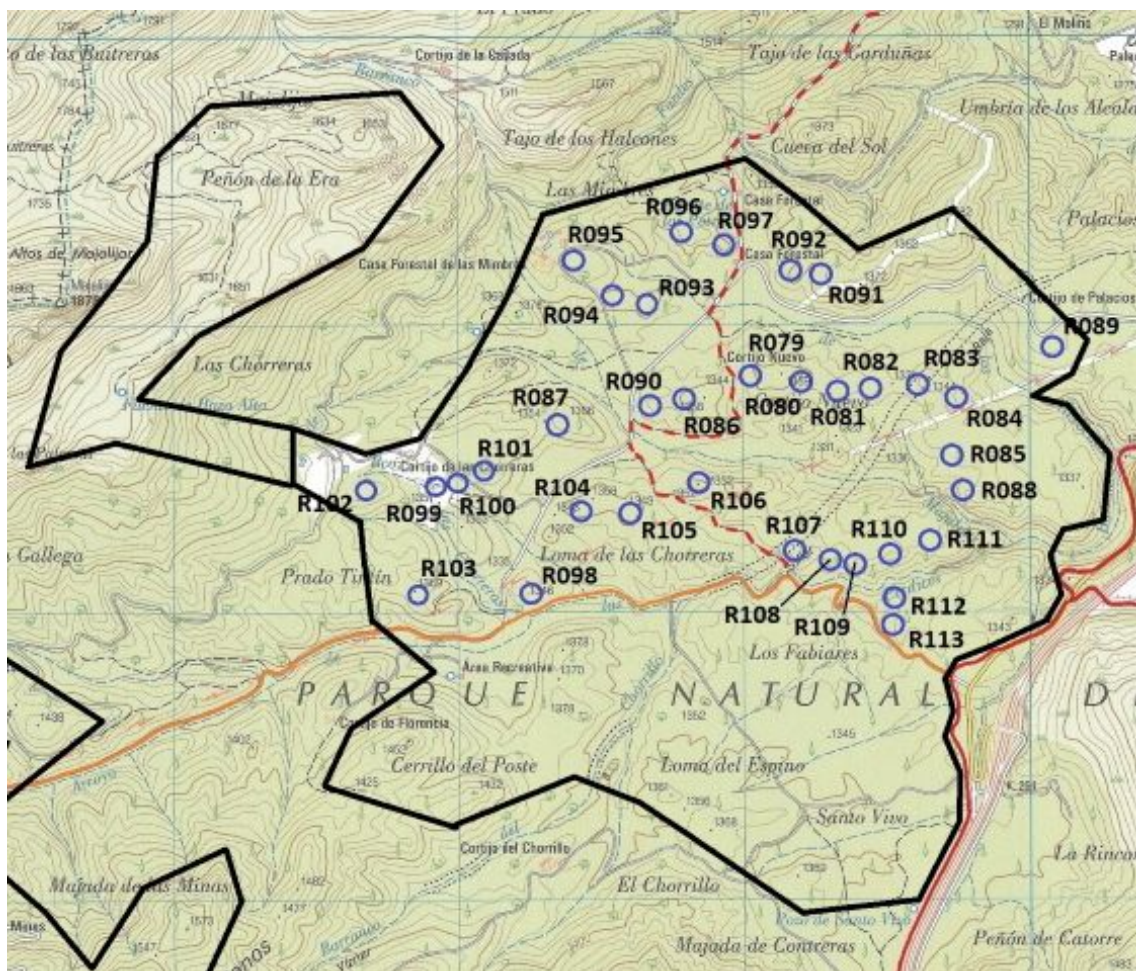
El Prado
El Molino
de las Buitreras
Cortijo de la Cañada
Tajo de las Garduñas
Umbría de los Alcala
Peñón de la Era
Tajo de los Halcones
Cueva del Sol
Las Mimbres
Casa Forestal
Palacios
R096
R097
R095
R092
Casa Forestal de las Mimbres
Casa Forestal
R093
R091
Altos de Majalijar
R094
Cortijo de Palacios
R089
Las Chorreras
R079
Cortijo Nuevo
R082
R083
R090
R087
R080
R081
R084
R086
R101
R085
Cortijo de las Chorreras
R088
R102
R099
R100
R104
R106
R105
R107
R110
R111
Gallega
Loma de las Chorreras
Prado Tiritín
R103
R098
R108
R109
R112
R113
Los Fabiares
Área Recreativa
PARQUE NATURAL D
Cortijo de Florencia
Cerrillo del Poste
Loma del Espino
Santo Vivo
La Rinco
Cortijo del Chorrillo
Majada de las Minas
El Chorrillo
Majada de Contreras
Peñón de Catorre